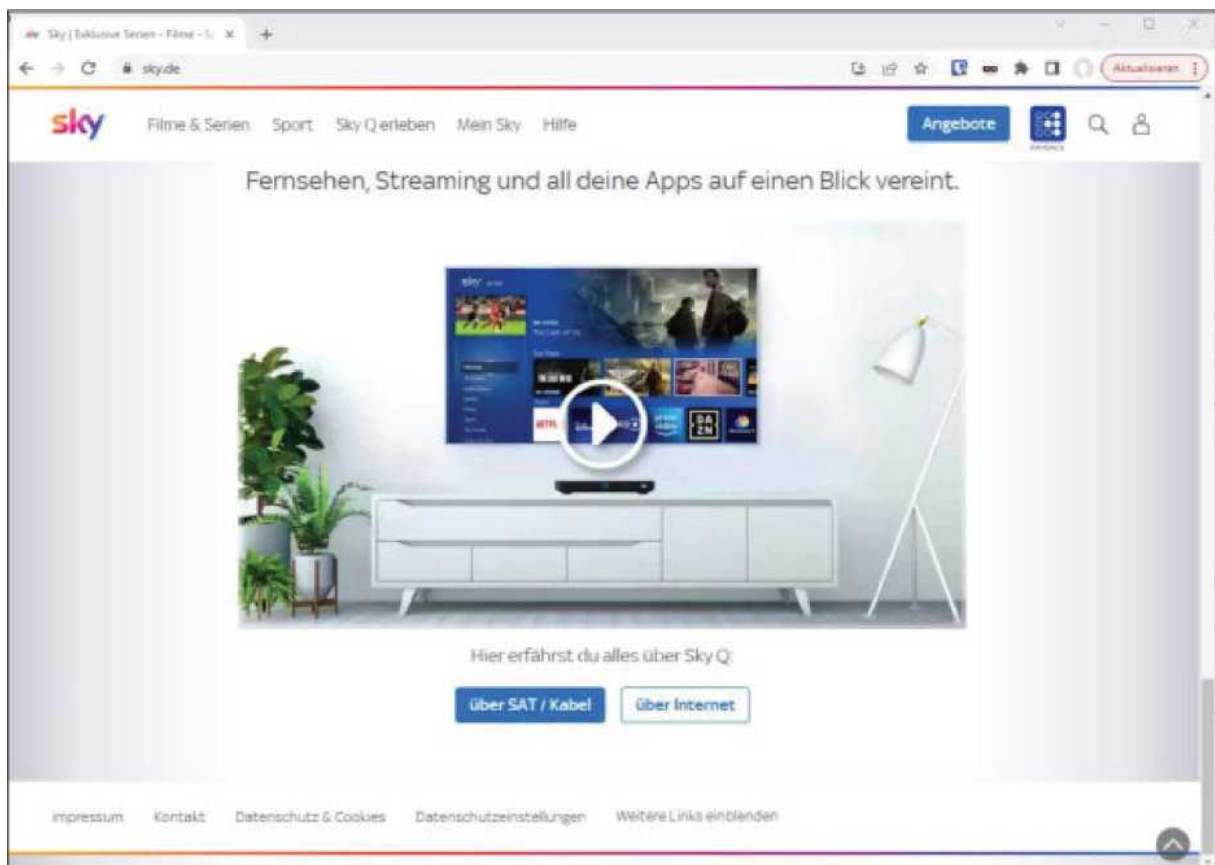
Sky | Exklusive Serien - Filme - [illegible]

sky.de

Aktualisieren

sky Filme & Serien Sport Sky Q erleben Mein Sky Hilfe

Angebote

PAYBACK

Fernsehen, Streaming und all deine Apps auf einen Blick vereint.

Hier erfährst du alles über Sky Q:

über SAT / Kabel

über Internet

Impressum Kontakt Datenschutz & Cookies Datenschutzeinstellungen Weitere Links einblenden